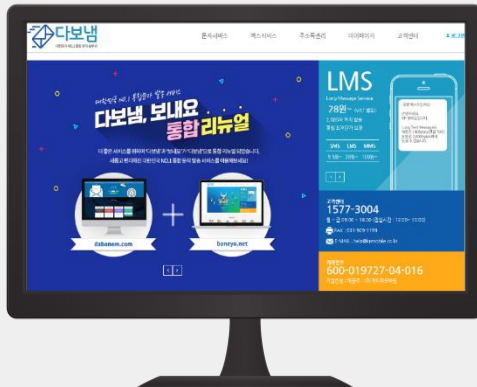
다보냄
대한민국 최고 통합문자 발송 서비스

문자서비스 팩스서비스 주소록관리 마이페이지 고객센터

대한민국 NO.1 통합문자 발송 서비스
다보냄, 보내요
통합리뉴얼

dabonem.com

boneya.net

LMS
Long Message Service
78원~
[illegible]
SMS LMS MMS

고객센터
1577-3004

600-019727-04-016